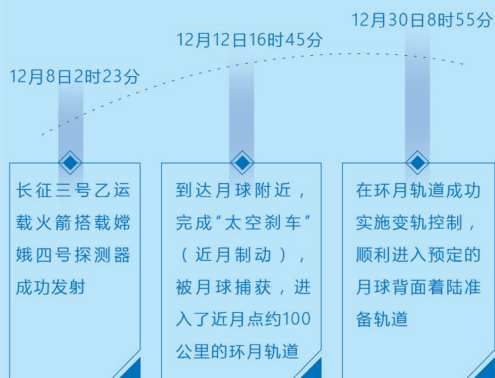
12月8日2时23分

长征三号乙运载火箭搭载嫦娥四号探测器成功发射

12月12日16时45分

到达月球附近，完成“太空刹车”（近月制动），被月球捕获，进入了近月点约100公里的环月轨道

12月30日8时55分

在环月轨道成功实施变轨控制，顺利进入预定的月球背面着陆准备轨道